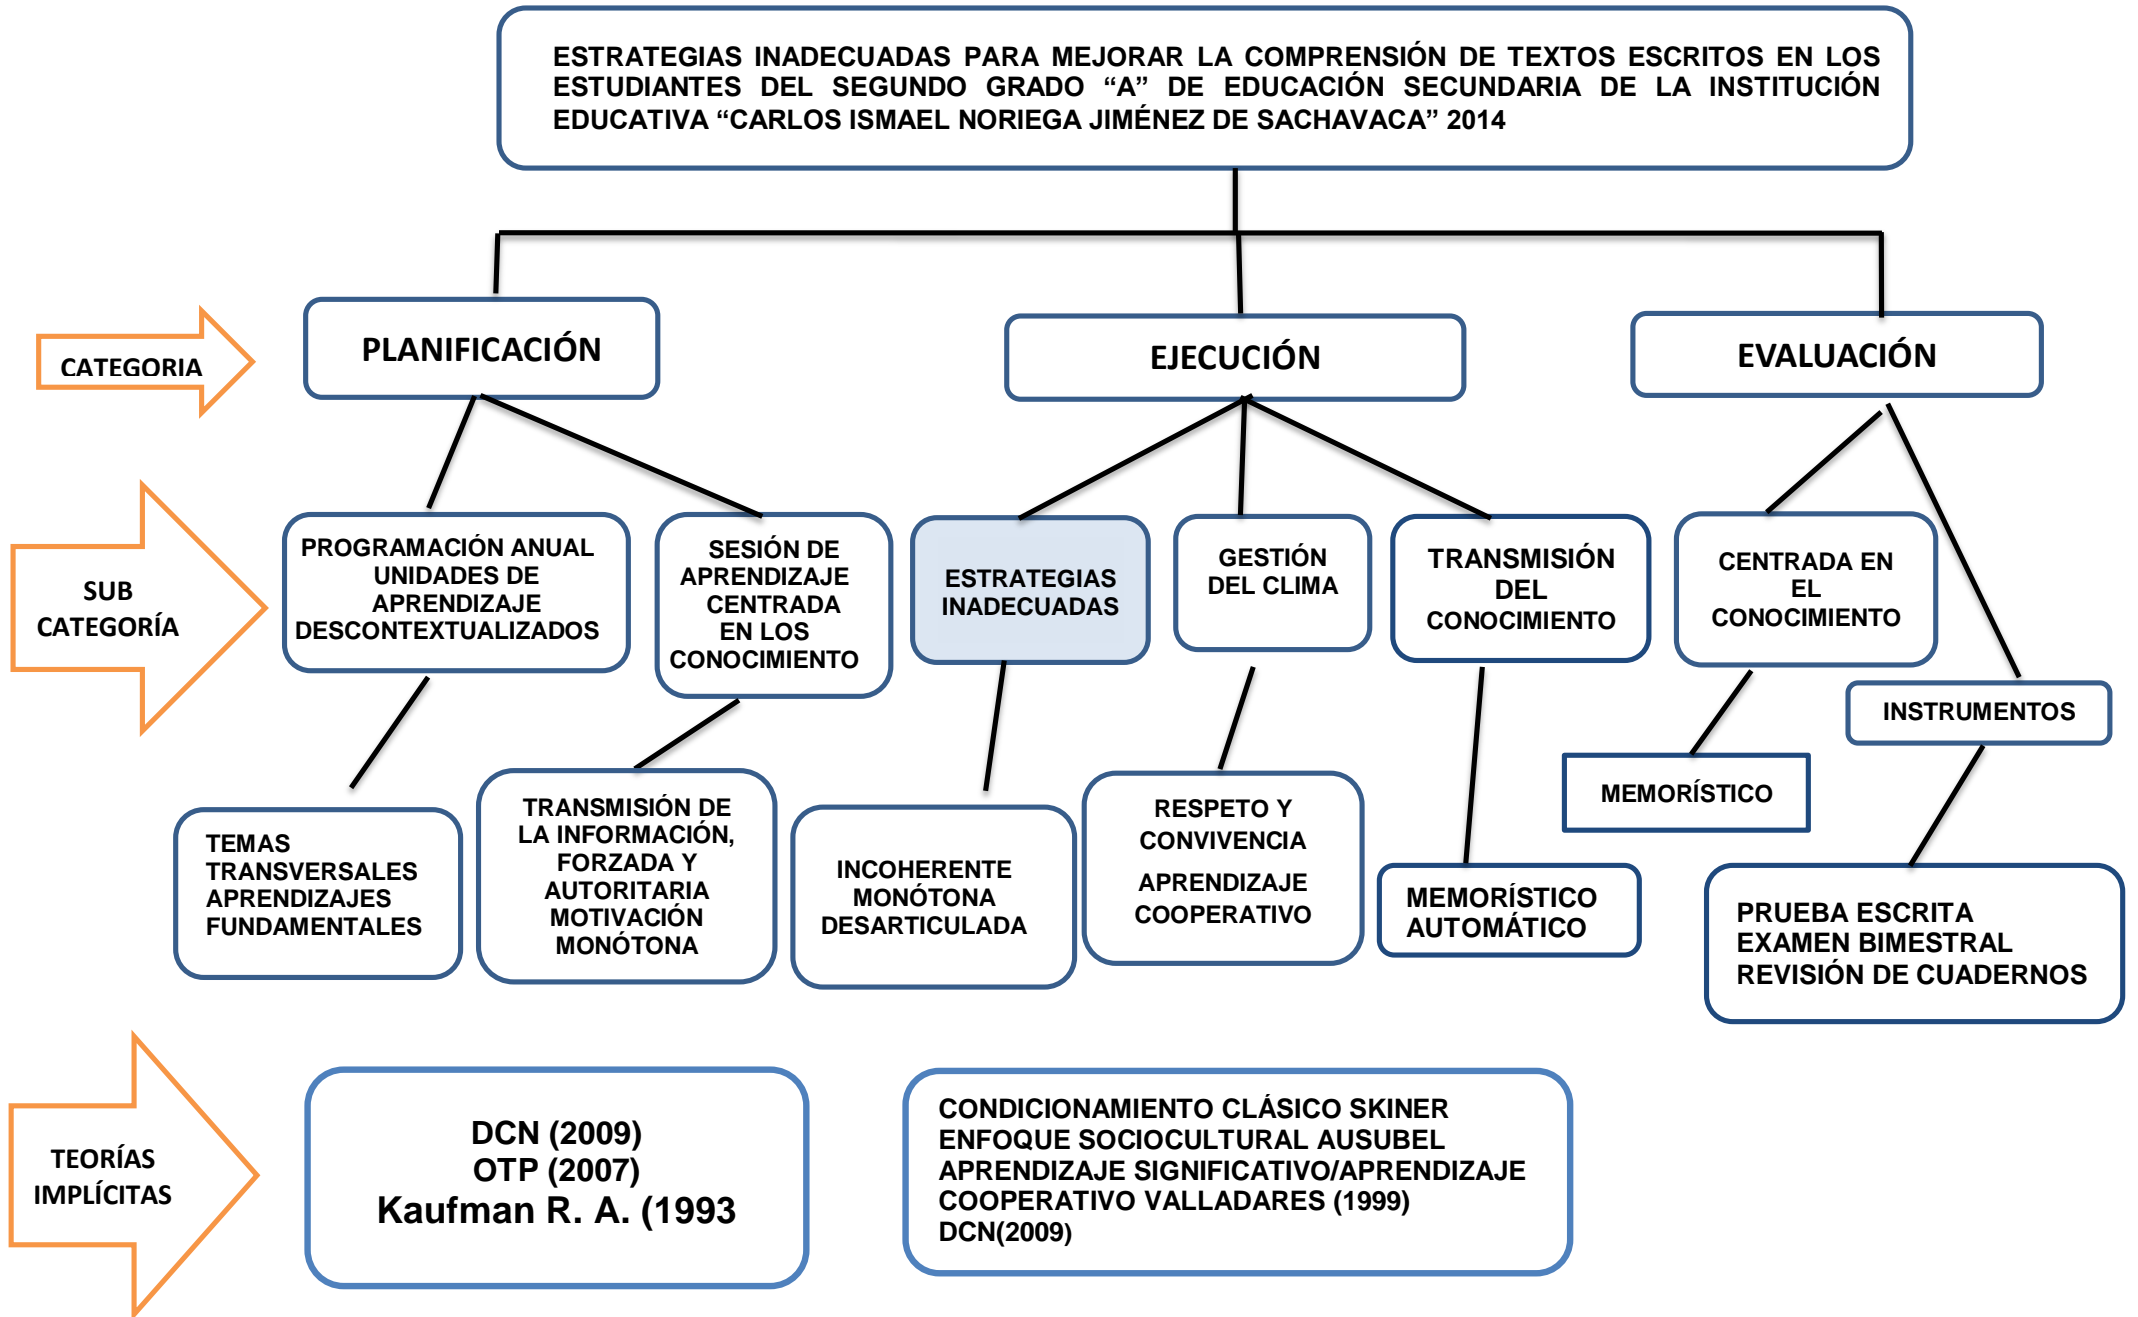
ESTRATEGIAS INADECUADAS PARA MEJORAR LA COMPRENSIÓN DE TEXTOS ESCRITOS EN LOS ESTUDIANTES DEL SEGUNDO GRADO “A” DE EDUCACIÓN SECUNDARIA DE LA INSTITUCIÓN EDUCATIVA “CARLOS ISMAEL NORIEGA JIMÉNEZ DE SACHAVACA” 2014

CATEGORIA

PLANIFICACIÓN

EJECUCIÓN

EVALUACIÓN

SUB CATEGORÍA

PROGRAMACIÓN ANUAL UNIDADES DE APRENDIZAJE DESCONTEXTUALIZADOS

SESIÓN DE APRENDIZAJE CENTRADA EN LOS CONOCIMIENTO

ESTRATEGIAS INADECUADAS

GESTIÓN DEL CLIMA

TRANSMISIÓN DEL CONOCIMIENTO

CENTRADA EN EL CONOCIMIENTO

INSTRUMENTOS

MEMORÍSTICO

TEMAS TRANSVERSALES APRENDIZAJES FUNDAMENTALES

TRANSMISIÓN DE LA INFORMACIÓN, FORZADA Y AUTORITARIA MOTIVACIÓN MONÓTONA

INCOHERENTE MONÓTONA DESARTICULADA

RESPETO Y CONVIVENCIA

APRENDIZAJE COOPERATIVO

MEMORÍSTICO AUTOMÁTICO

PRUEBA ESCRITA
EXAMEN BIMESTRAL
REVISIÓN DE CUADERNOS

TEORÍAS IMPLÍCITAS

DCN (2009)
OTP (2007)
Kaufman R. A. (1993

CONDICIONAMIENTO CLÁSICO SKINER
ENFOQUE SOCIOCULTURAL AUSUBEL
APRENDIZAJE SIGNIFICATIVO/APRENDIZAJE COOPERATIVO VALLADARES (1999)
DCN(2009)